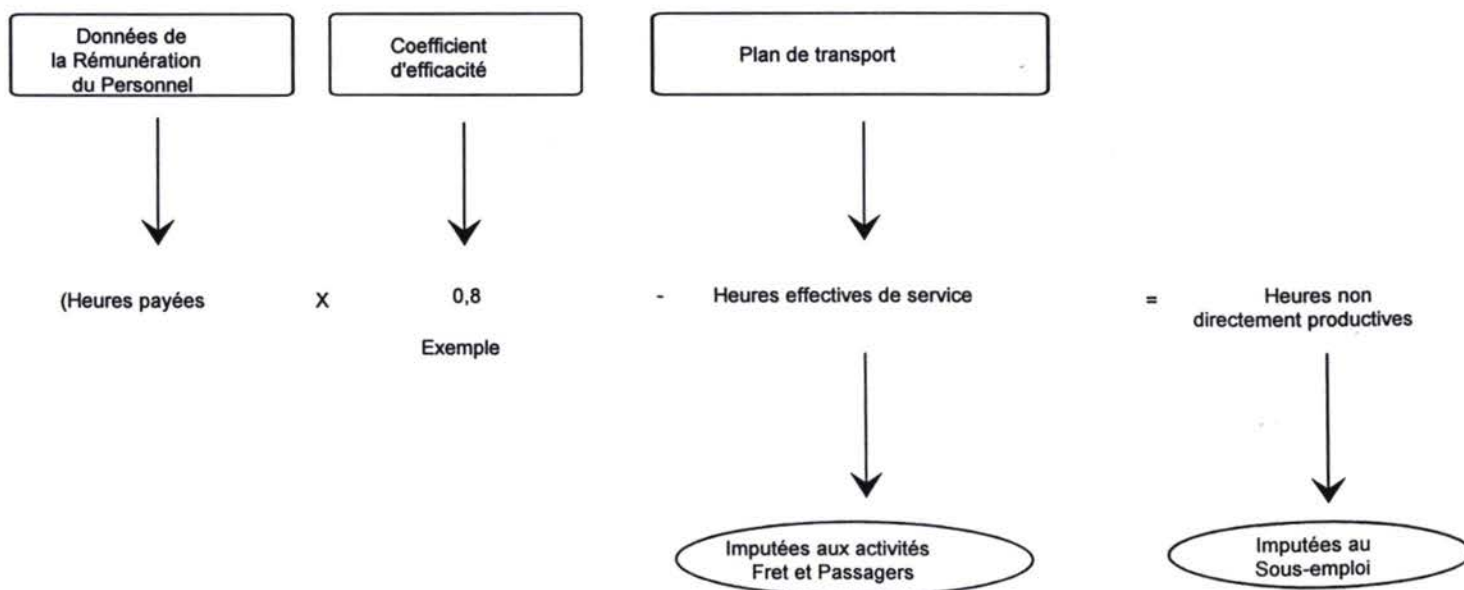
Données de la Rémunération du Personnel

Coefficient d'efficacité

Plan de transport

(Heures payées

X

0,8

Exemple

-

Heures effectives de service

=

Heures non directement productives

Imputées aux activités Fret et Passagers

Imputées au Sous-emploi